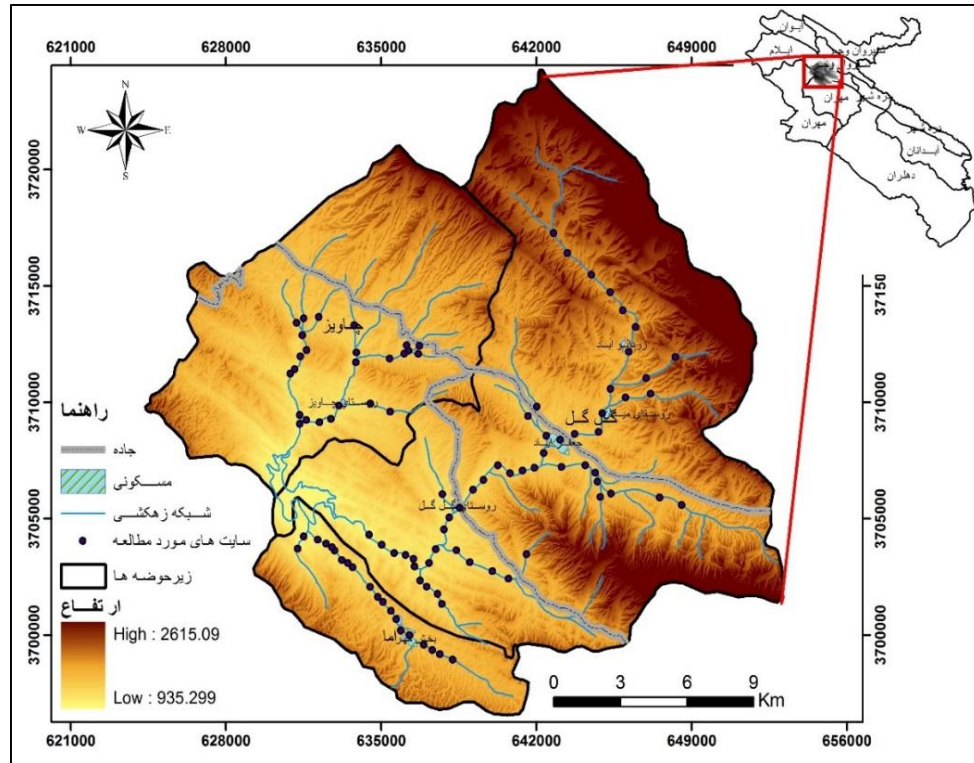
621000 628000 635000 642000 649000

N
W E
S

3720000
3715000
3710000
3705000
3700000

3715000
3710000
3705000
3700000

چاویز
روستای چاویز
زرانگوش آباد
گل گل
روستای گل گل
بخش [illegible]

راهنما
جاده
مسکونی
شبکه زهکشی
سایت های مورد مطالعه
زیرحوضه ها
ارتفاع
High : 2615.09
Low : 935.299

0 3 6 9 Km

ایوان
ایلام
چرداول
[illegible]
مهران
ایلام
دره شهر
آبدانان
دهلران

621000 628000 635000 642000 649000 656000